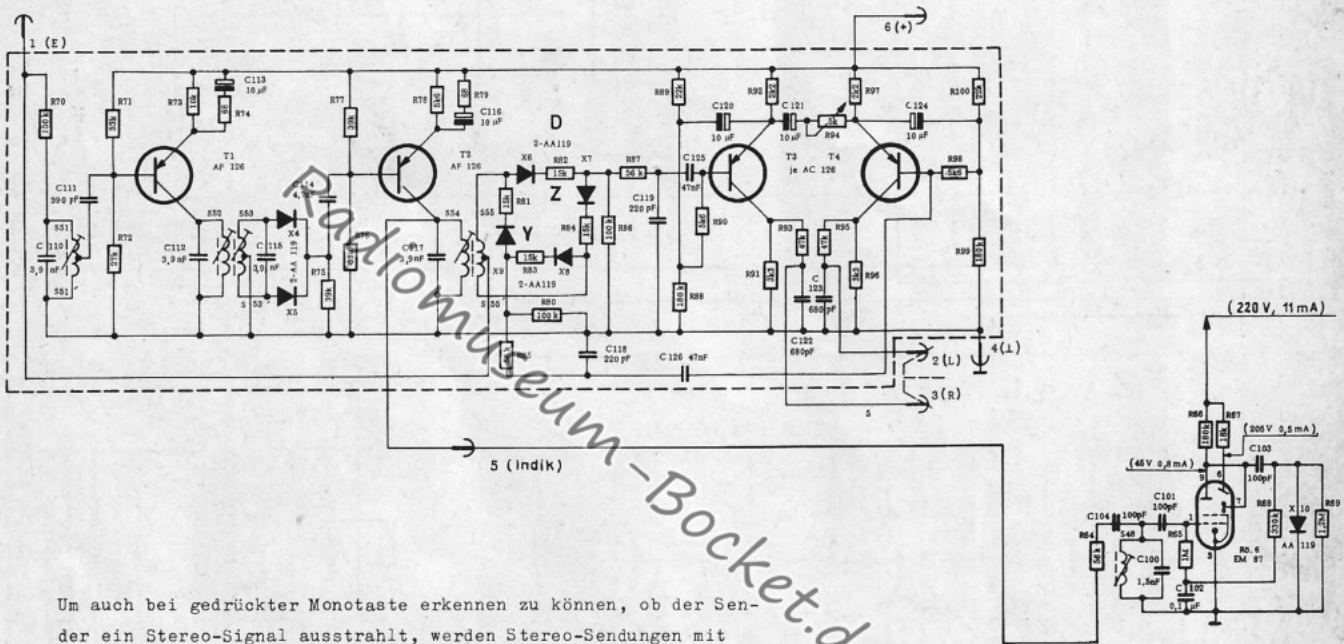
1 (E)

6 (+)

R70 750k
R71 33k
R73 10k
C113 10 µF
R74 68
R77 39k
R78 5k6
R79 68
C116 10 µF
D
2-AA119
X6
R82 15k
X7
R87 56 k
R89 22k
C120 10 µF
R92 2k2
C121 10 µF
R94 5k
R97 2k2
C124 10 µF
R100 22k
T1 AF 126
T2 AF 126
T3 T4 je AC 126
C111 390 pF
C110 3,9 nF
S51
S51
R72 47k
C112 3,9 nF
S52
S53
C115 3,9nF
S53
C114 4,7
X4
X5
2-AA 119
R75 39k
C117 3,9 nF
S54
S55
S55
R81 15k
Y
X9
R83 15k
X8
2-AA119
Z
R84 15k
R85 100k
R86
C125 47nF
C119 220 pF
R90 3k9
R88 180k
R93 47k
R91 1k2
C 123 680 pF
C122 680pF
R95 47k
R96 1k2
R98 6k8
R99 180k
R80 100 k
C118 220 pF
C126 47nF
2(L)
3(R)
4(⊥)
5
5 (Indik)

(220 V, 11 mA)
R66 180k
R67 18k
(205 V 0,5 mA)
C103 100pF
(45 V 0,8 mA)
C101 100pF
C104 100pF
S48
C100 1,5nF
R64 56k
R65 1M
C102 0,1 µF
R6. 6 EM 87
R68 330k
X 10 AA 119
R69 1,2M

Radiomuseum-Bocket.d

Um auch bei gedrückter Monotaste erkennen zu können, ob der Sender ein Stereo-Signal ausstrahlt, werden Stereo-Sendungen mit